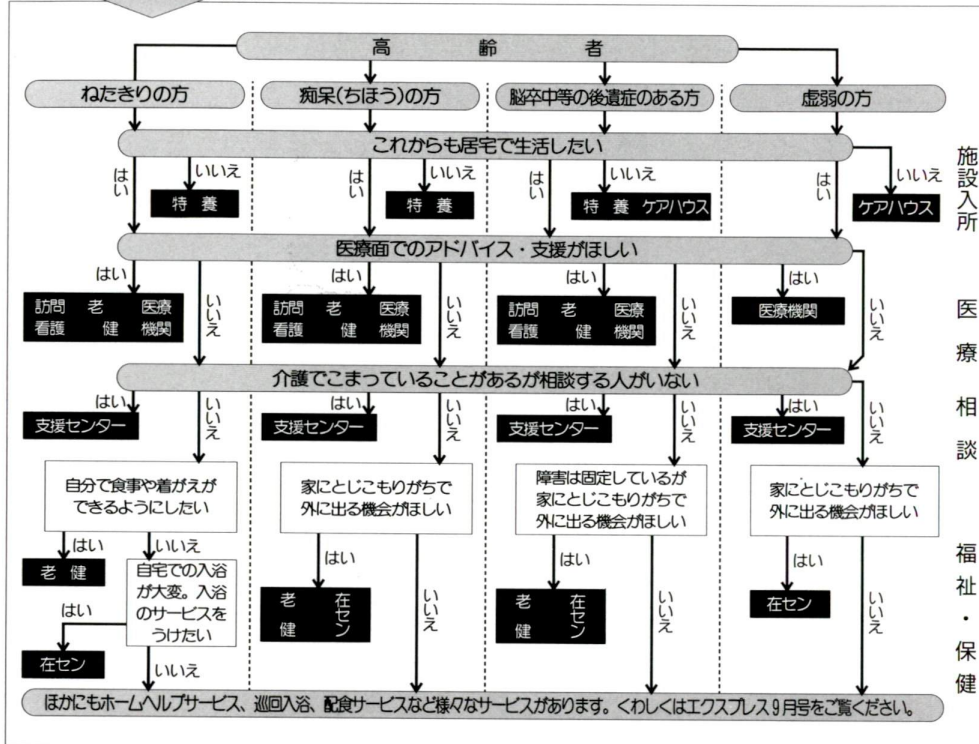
高　齢　者

ねたきりの方
痴呆(ちほう)の方
脳卒中等の後遺症のある方
虚弱の方

これからも居宅で生活したい

はい
いいえ
特養

はい
いいえ
特養

はい
いいえ
特養 ケアハウス

はい
いいえ
ケアハウス

施設入所

医療面でのアドバイス・支援がほしい

はい
訪問看護　老健　医療機関
いいえ

はい
訪問看護　老健　医療機関
いいえ

はい
訪問看護　老健　医療機関
いいえ

はい
医療機関
いいえ

医療相談

介護でこまっていることがあるが相談する人がいない

はい
支援センター
いいえ

自分で食事や着がえができるようにしたい
はい
老健
いいえ
自宅での入浴が大変。入浴のサービスをうけたい
はい
在セン
いいえ

はい
支援センター
いいえ
家にとじこもりがちで外に出る機会がほしい
はい
老健　在セン
いいえ

はい
支援センター
いいえ
障害は固定しているが家にとじこもりがちで外に出る機会がほしい
はい
老健　在セン
いいえ

はい
支援センター
いいえ
家にとじこもりがちで外に出る機会がほしい
はい
在セン
いいえ

福祉・保健

ほかにもホームヘルプサービス、巡回入浴、配食サービスなど様々なサービスがあります。くわしくはエクスプレス9月号をご覧ください。